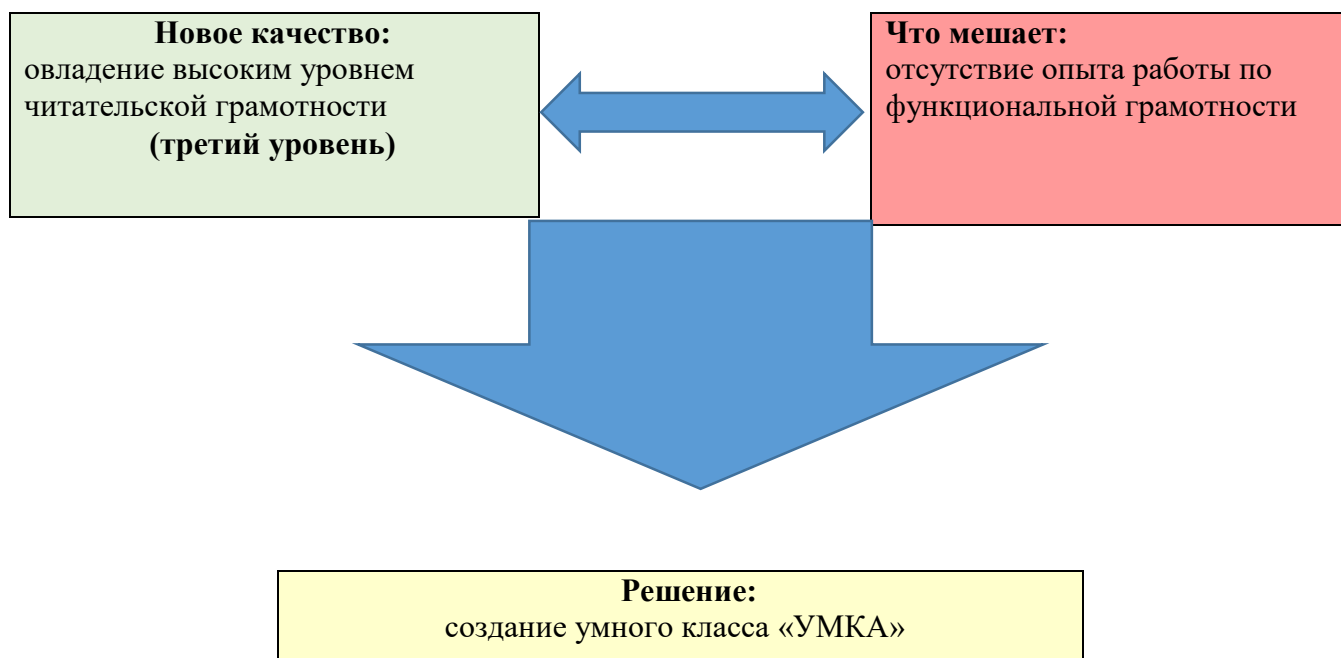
**Новое качество:**
овладение высоким уровнем читательской грамотности
**(третий уровень)**

**Что мешает:**
отсутствие опыта работы по функциональной грамотности

**Решение:**
создание умного класса «УМКА»